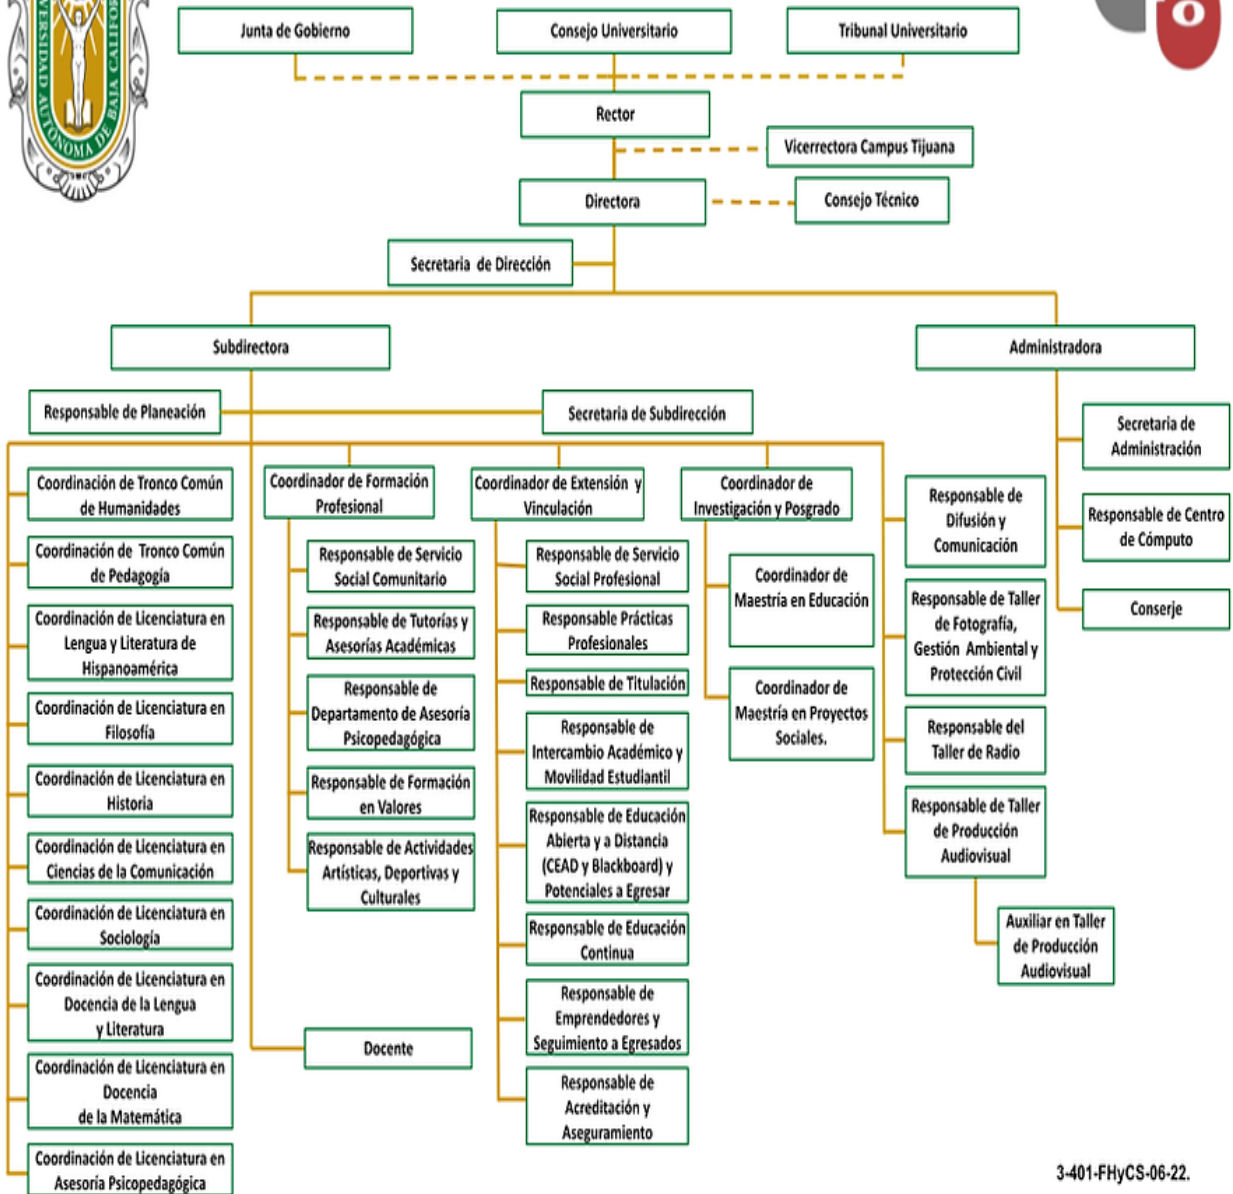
VERSIDAD AUTÓNOMA DE BAJA CALIFO

Junta de Gobierno

Consejo Universitario

Tribunal Universitario

Rector

Vicerrectora Campus Tijuana

Directora

Consejo Técnico

Secretaria de Dirección

Subdirectora

Administradora

Responsable de Planeación

Secretaria de Subdirección

Secretaria de Administración

Coordinación de Tronco Común de Humanidades

Coordinación de Tronco Común de Pedagogía

Coordinación de Licenciatura en Lengua y Literatura de Hispanoamérica

Coordinación de Licenciatura en Filosofía

Coordinación de Licenciatura en Historia

Coordinación de Licenciatura en Ciencias de la Comunicación

Coordinación de Licenciatura en Sociología

Coordinación de Licenciatura en Docencia de la Lengua y Literatura

Coordinación de Licenciatura en Docencia de la Matemática

Coordinación de Licenciatura en Asesoría Psicopedagógica

Coordinador de Formación Profesional

Responsable de Servicio Social Comunitario

Responsable de Tutorías y Asesorías Académicas

Responsable de Departamento de Asesoría Psicopedagógica

Responsable de Formación en Valores

Responsable de Actividades Artísticas, Deportivas y Culturales

Docente

Coordinador de Extensión y Vinculación

Responsable de Servicio Social Profesional

Responsable Prácticas Profesionales

Responsable de Titulación

Responsable de Intercambio Académico y Movilidad Estudiantil

Responsable de Educación Abierta y a Distancia (CEAD y Blackboard) y Potenciales a Egresar

Responsable de Educación Continua

Responsable de Emprendedores y Seguimiento a Egresados

Responsable de Acreditación y Aseguramiento

Coordinador de Investigación y Posgrado

Coordinador de Maestría en Educación

Coordinador de Maestría en Proyectos Sociales.

Responsable de Difusión y Comunicación

Responsable de Taller de Fotografía, Gestión Ambiental y Protección Civil

Responsable del Taller de Radio

Responsable de Taller de Producción Audiovisual

Auxiliar en Taller de Producción Audiovisual

Responsable de Centro de Cómputo

Conserje

3-401-FHyCS-06-22.